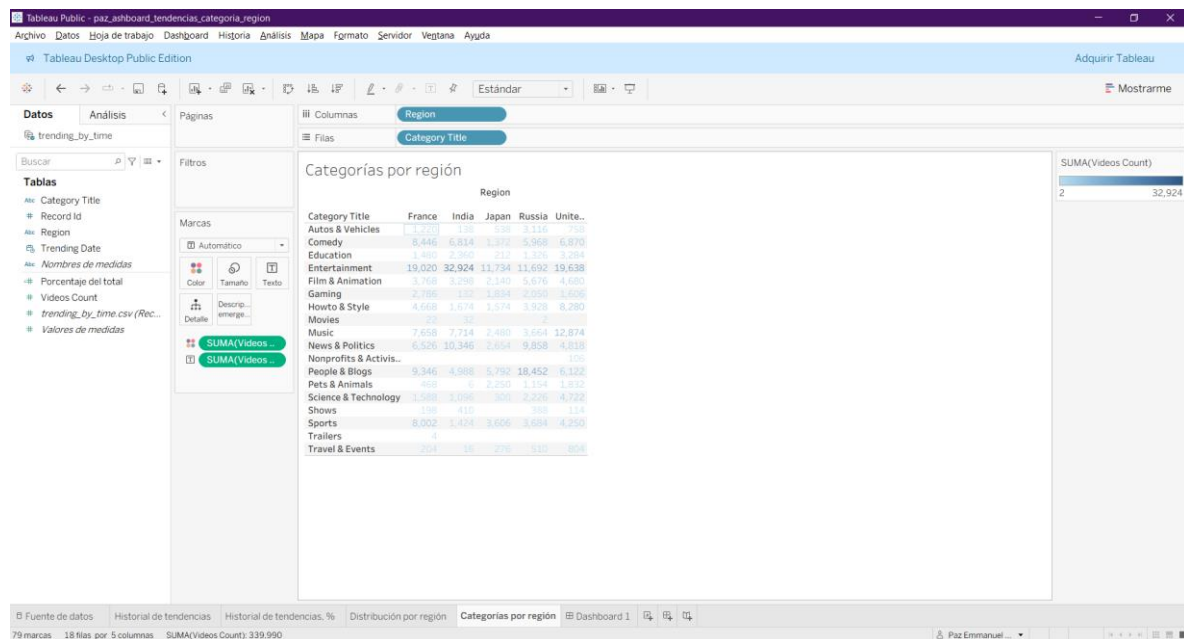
Tableau Public - paz_ashboard_tendencias_categoria_region

Archivo Datos Hoja de trabajo Dashboard Historia Análisis Mapa Formato Servidor Ventana Ayuda

Tableau Desktop Public Edition

Adquirir Tableau

Estándar

Mostrarme

Datos Análisis

trending_by_time

Buscar

Tablas

Category Title
Record Id
Region
Trending Date
Nombres de medidas
Porcentaje del total
Videos Count
trending_by_time.csv (Rec...
Valores de medidas

Páginas

Filtros

Marcas

Automático

Color Tamaño Texto

Detalle Descrip. emerge..

SUMA(Videos ..
SUMA(Videos ..

Columnas Region

Filas Category Title

Categorías por región

Region

| Category Title | France | India | Japan | Russia | Unite.. |
|---|---|---|---|---|---|
| Autos & Vehicles | 1,220 | 136 | 538 | 3,116 | 758 |
| Comedy | 8,446 | 6,814 | 1,372 | 5,968 | 6,870 |
| Education | 1,460 | 2,960 | 212 | 1,326 | 3,284 |
| Entertainment | 19,020 | 32,924 | 11,734 | 11,692 | 19,638 |
| Film & Animation | 3,768 | 3,298 | 2,140 | 5,676 | 4,680 |
| Gaming | 2,786 | 132 | 1,834 | 2,050 | 1,626 |
| Howto & Style | 4,668 | 1,674 | 1,574 | 3,928 | 8,280 |
| Movies | 22 | 32 | | 2 | |
| Music | 7,658 | 7,714 | 2,480 | 3,664 | 12,874 |
| News & Politics | 6,526 | 10,346 | 2,654 | 9,858 | 4,818 |
| Nonprofits & Activis.. | | | | | 106 |
| People & Blogs | 9,346 | 4,988 | 5,792 | 18,452 | 6,122 |
| Pets & Animals | 468 | 6 | 2,250 | 1,154 | 1,832 |
| Science & Technology | 1,588 | 1,096 | 320 | 2,226 | 4,722 |
| Shows | 198 | 410 | | 388 | 114 |
| Sports | 8,002 | 1,424 | 3,606 | 3,684 | 4,250 |
| Trailers | 4 | | | | |
| Travel & Events | 204 | 16 | 276 | 510 | 804 |

SUMA(Videos Count)
2 32,924

Fuente de datos Historial de tendencias Historial de tendencias, % Distribución por región Categorías por región Dashboard 1

79 marcas 18 filas por 5 columnas SUMA(Videos Count): 339,990

Paz Emmanuel ...